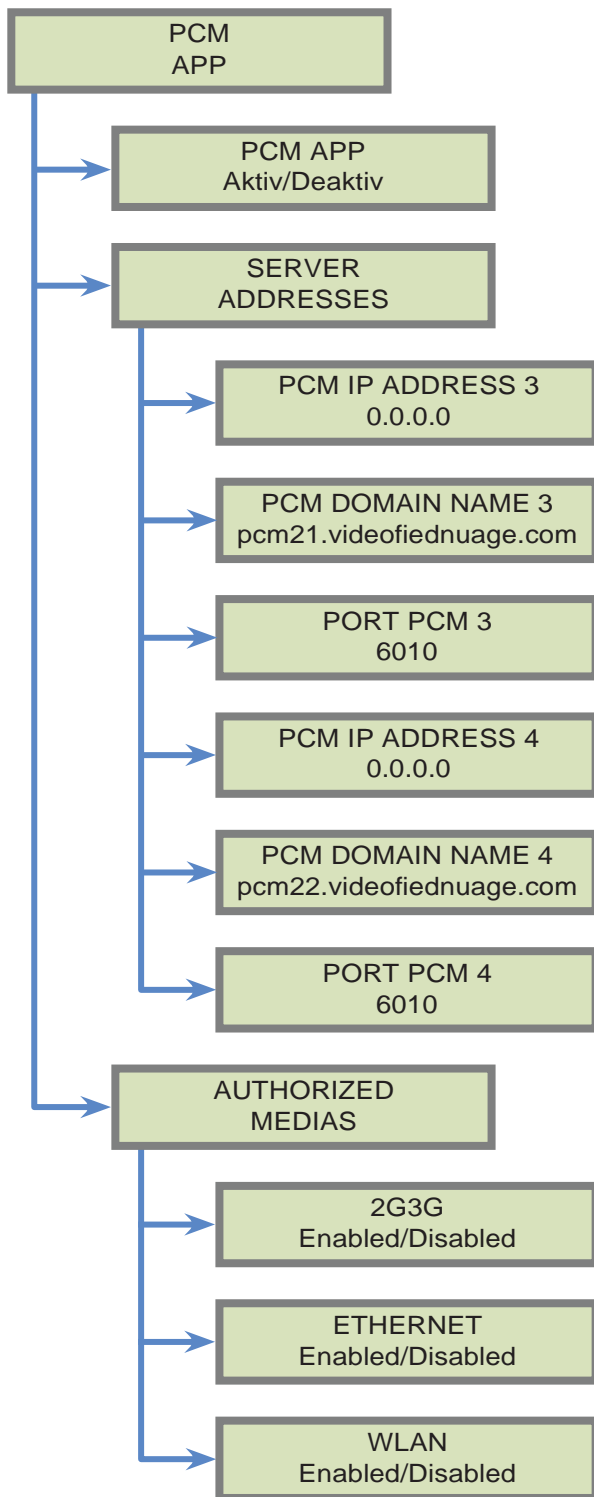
PCM
APP

PCM APP
Aktiv/Deaktiv

SERVER
ADDRESSES

PCM IP ADDRESS 3
0.0.0.0

PCM DOMAIN NAME 3
pcm21.videofiednuage.com

PORT PCM 3
6010

PCM IP ADDRESS 4
0.0.0.0

PCM DOMAIN NAME 4
pcm22.videofiednuage.com

PORT PCM 4
6010

AUTHORIZED
MEDIAS

2G3G
Enabled/Disabled

ETHERNET
Enabled/Disabled

WLAN
Enabled/Disabled